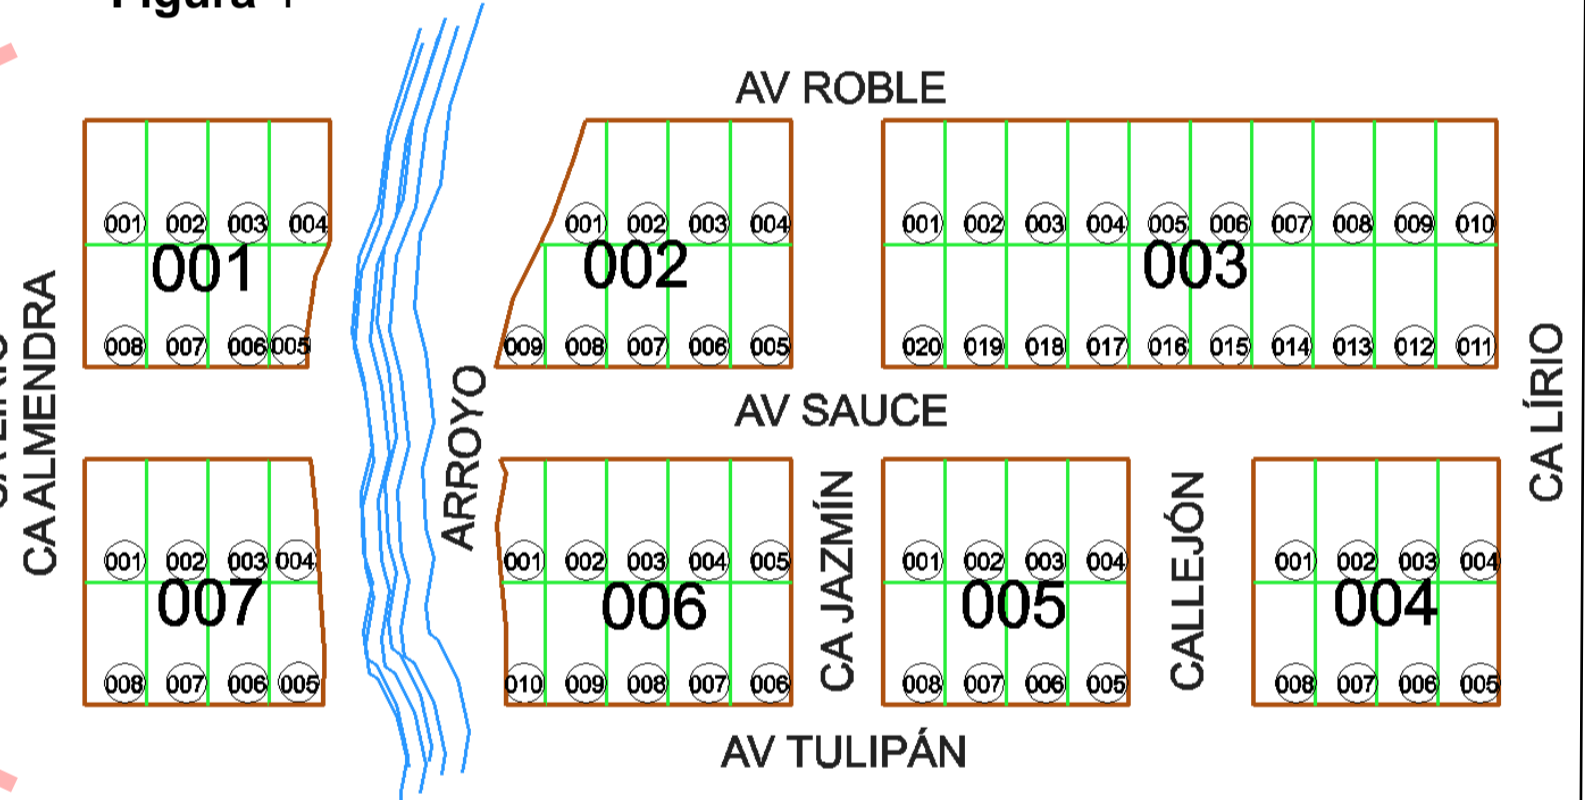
Figura 1

AV ROBLE

001 002 003 004
001
008 007 006 005

001 002 003 004
002
009 008 007 006 005

001 002 003 004 005 006 007 008 009 010
003
020 019 018 017 016 015 014 013 012 011

CA LIRIO
CA ALMENDRA

ARROYO

AV SAUCE

CA LÍRIO

001 002 003 004
007
008 007 006 005

001 002 003 004 005
006
010 009 008 007 006

CA JAZMÍN

001 002 003 004
005
008 007 006 005

CALLEJÓN

001 002 003 004
004
008 007 006 005

AV TULIPÁN